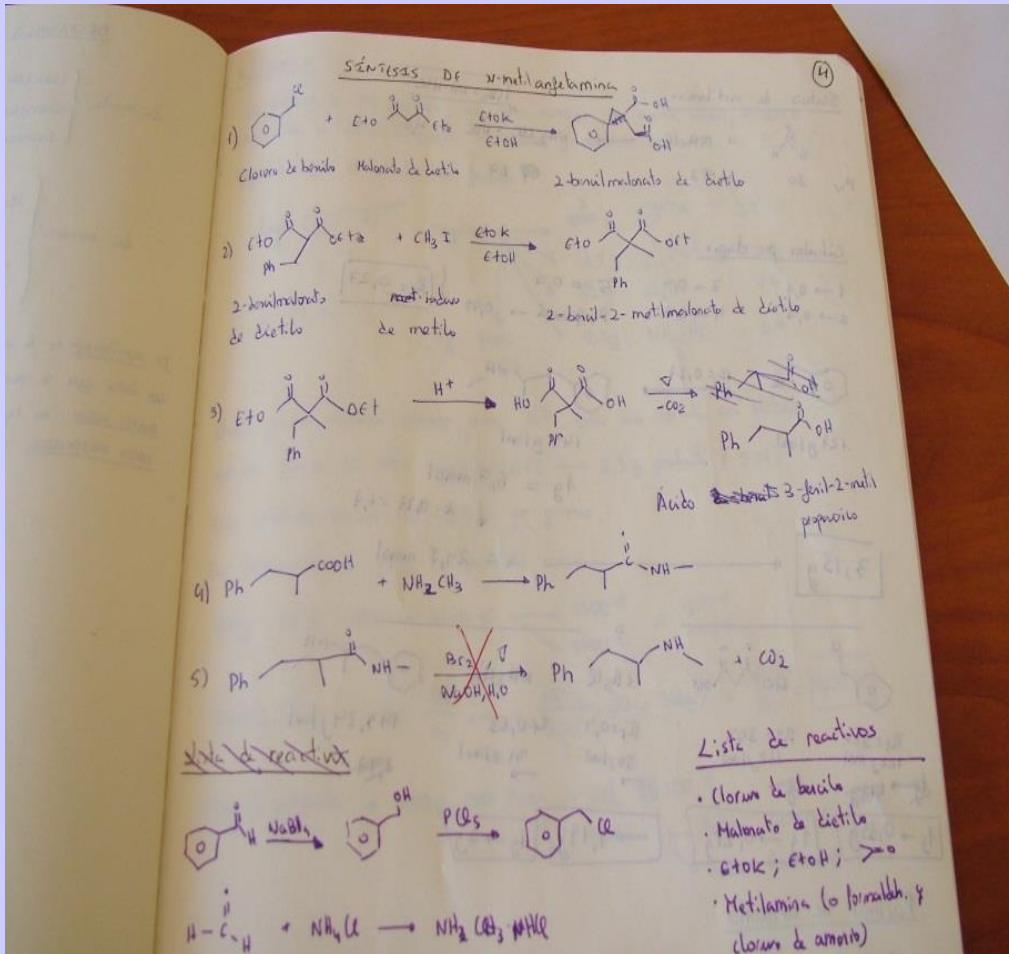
SÍNTESIS DE N-metilanfetamina

4

1) Cl + EtO CH₂ EtOK / EtOH → OH OH

Cloruro de bencilo   Malonato de dietilo   2-bencilmalonato de dietilo

2) EtO OEt Ph + $CH_3I$ EtOK / EtOH → EtO OEt Ph

2-bencilmalonato de dietilo   ioduro de metilo   2-bencil-2-metilmalonato de dietilo

3) EtO OEt Ph $\xrightarrow{H^+}$ HO OH Ph $\xrightarrow[-CO_2]{\Delta}$ Ph OH

Ácido 3-fenil-2-metil propanoico

4) Ph COOH + $NH_2CH_3$ → Ph NH—

5) Ph NH— $Br_2$, Δ / NaOH, $H_2O$ → Ph NH + $CO_2$

Lista de reactivos

H NaBH₄ → OH PCl₅ → Cl

H—C—H + $NH_4Cl$ → $NH_2CH_3 \cdot HCl$

Lista de reactivos
· Cloruro de bencilo
· Malonato de dietilo
· EtOK ; EtOH ;
· Metilamina (o formaldeh. y cloruro de amonio)